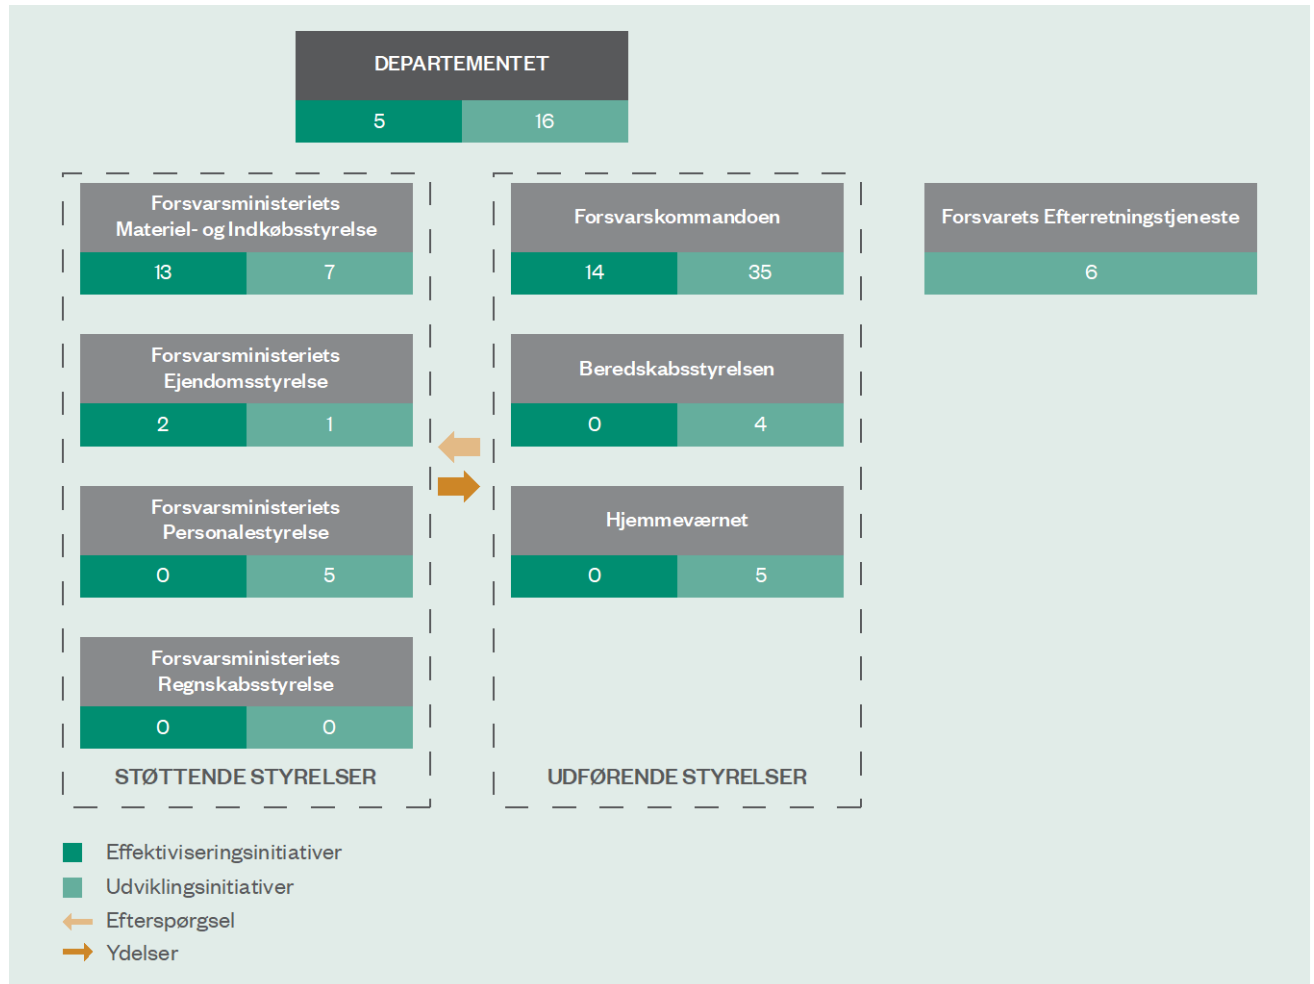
DEPARTEMENTET

5 16

Forsvarsministeriets Materiel- og Indkøbsstyrelse

13 7

Forsvarsministeriets Ejendomsstyrelse

2 1

Forsvarsministeriets Personalestyrelse

0 5

Forsvarsministeriets Regnskabsstyrelse

0 0

STØTTENDE STYRELSER

Forsvarskommandoen

14 35

Beredskabsstyrelsen

0 4

Hjemmeværnet

0 5

UDFØRENDE STYRELSER

Forsvarets Efterretningstjeneste

6

Effektiviseringsinitiativer
Udviklingsinitiativer
Efterspørgsel
Ydelser